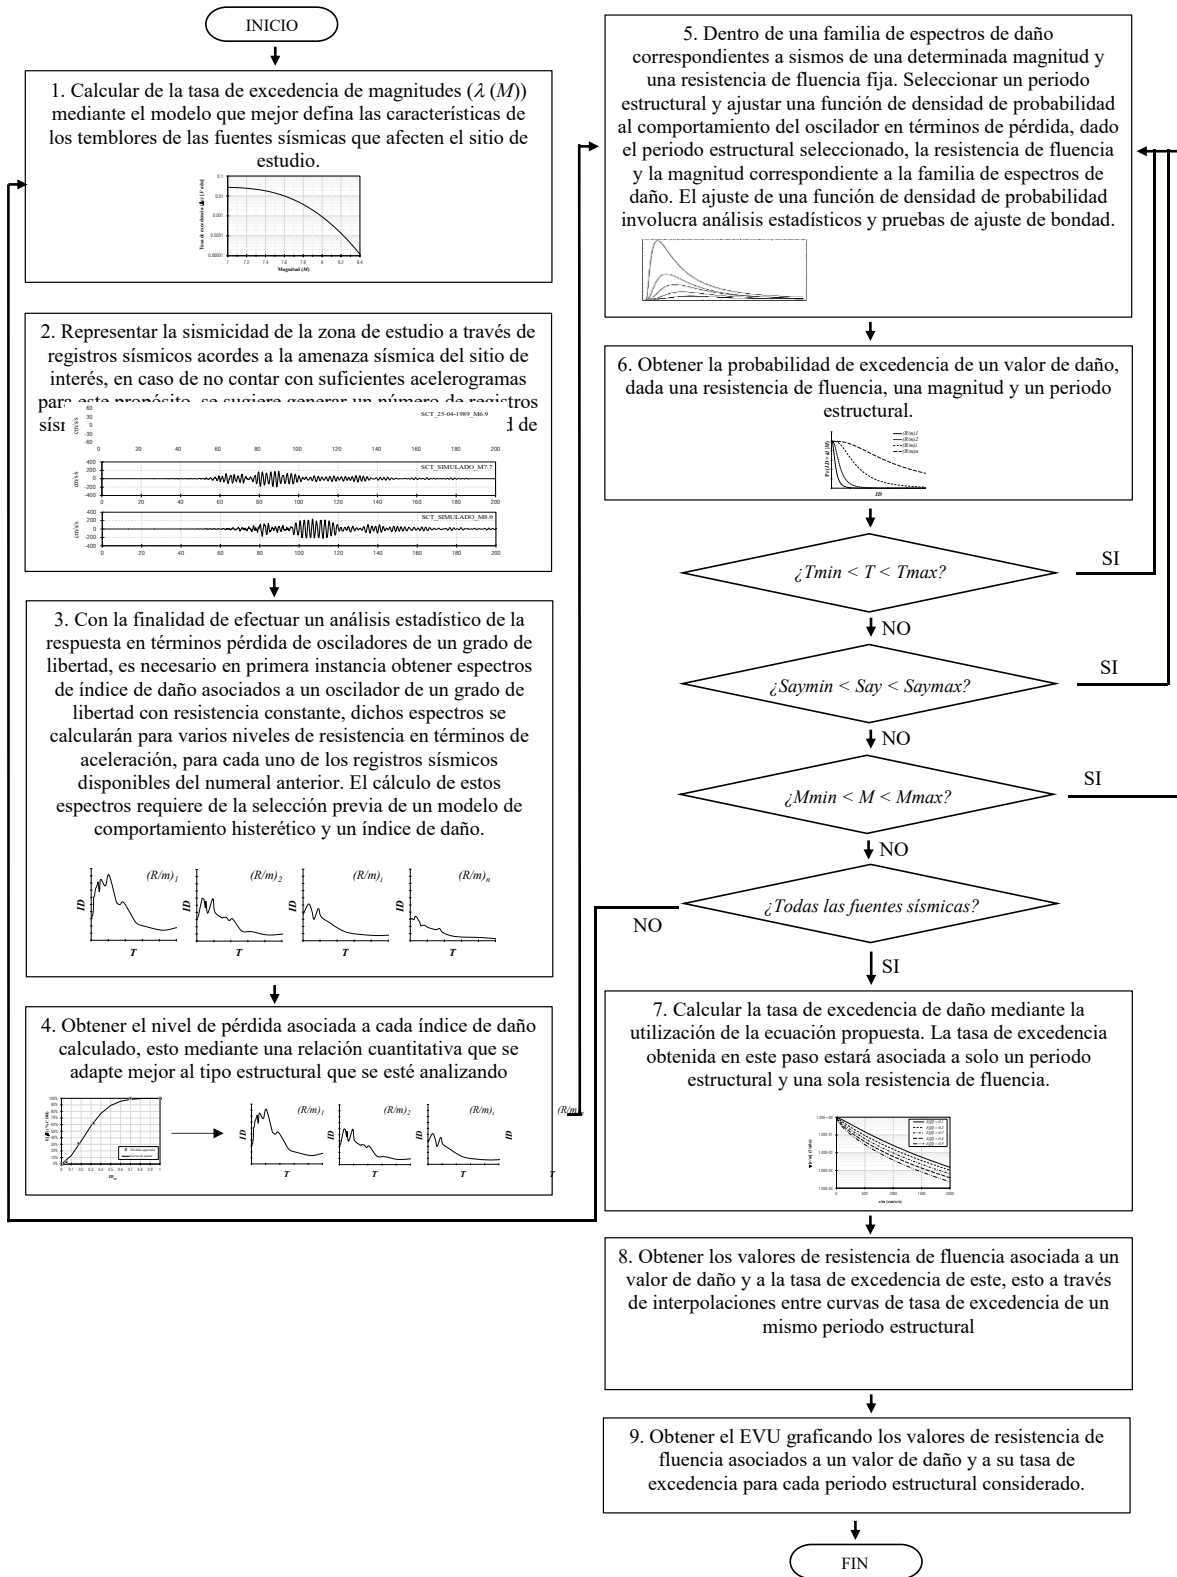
INICIO

1. Calcular de la tasa de excedencia de magnitudes ($\lambda(M)$) mediante el modelo que mejor defina las características de los temblores de las fuentes sísmicas que afecten el sitio de estudio.

Magnitud (M)

2. Representar la sismicidad de la zona de estudio a través de registros sísmicos acordes a la amenaza sísmica del sitio de interés, en caso de no contar con suficientes acelerogramas para este propósito, se sugiere generar un número de registros sísi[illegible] d de

SCT_25-04-1989_M6.9

SCT_SIMULADO_M7.7

SCT_SIMULADO_M8.0

cm/s/s

3. Con la finalidad de efectuar un análisis estadístico de la respuesta en términos pérdida de osciladores de un grado de libertad, es necesario en primera instancia obtener espectros de índice de daño asociados a un oscilador de un grado de libertad con resistencia constante, dichos espectros se calcularán para varios niveles de resistencia en términos de aceleración, para cada uno de los registros sísmicos disponibles del numeral anterior. El cálculo de estos espectros requiere de la selección previa de un modelo de comportamiento histerético y un índice de daño.

$(R/m)_1$ $(R/m)_2$ $(R/m)_i$ $(R/m)_n$
ID T

4. Obtener el nivel de pérdida asociada a cada índice de daño calculado, esto mediante una relación cuantitativa que se adapte mejor al tipo estructural que se esté analizando

$(R/m)_1$ $(R/m)_2$ $(R/m)_i$ $(R/m)$
ID T

5. Dentro de una familia de espectros de daño correspondientes a sismos de una determinada magnitud y una resistencia de fluencia fija. Seleccionar un periodo estructural y ajustar una función de densidad de probabilidad al comportamiento del oscilador en términos de pérdida, dado el periodo estructural seleccionado, la resistencia de fluencia y la magnitud correspondiente a la familia de espectros de daño. El ajuste de una función de densidad de probabilidad involucra análisis estadísticos y pruebas de ajuste de bondad.

6. Obtener la probabilidad de excedencia de un valor de daño, dada una resistencia de fluencia, una magnitud y un periodo estructural.

ID

¿Tmin < T < Tmax?
SI
NO
¿Saymin < Say < Saymax?
SI
NO
¿Mmin < M < Mmax?
SI
NO
¿Todas las fuentes sísmicas?
NO
SI

7. Calcular la tasa de excedencia de daño mediante la utilización de la ecuación propuesta. La tasa de excedencia obtenida en este paso estará asociada a solo un periodo estructural y una sola resistencia de fluencia.

8. Obtener los valores de resistencia de fluencia asociada a un valor de daño y a la tasa de excedencia de este, esto a través de interpolaciones entre curvas de tasa de excedencia de un mismo periodo estructural

9. Obtener el EVU graficando los valores de resistencia de fluencia asociados a un valor de daño y a su tasa de excedencia para cada periodo estructural considerado.

FIN